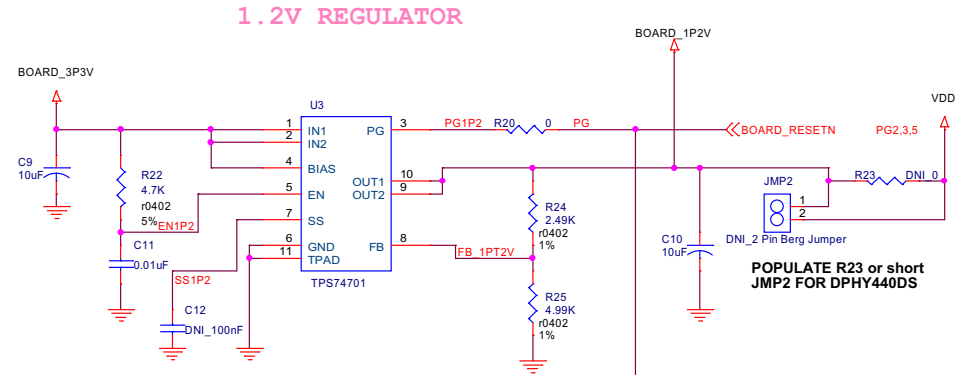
1.2V REGULATOR

BOARD_1P2V

BOARD_3P3V

VDD

U3

1 IN1
2 IN2
4 BIAS
5 EN
7 SS
6 GND
11 TPAD

3 PG
10 OUT1
9 OUT2
8 FB

TPS74701

PG1P2

R20

0

PG

BOARD_RESETN

PG2,3,5

C9
10uF

R22
4.7K
r0402
5%

EN1P2

C11
0.01uF

SS1P2

C12
DNI_100nF

R24
2.49K
r0402
1%

FB_1PT2V

R25
4.99K
r0402
1%

C10
10uF

JMP2

1
2

DNI_2 Pin Berg Jumper

R23

DNI_0

POPULATE R23 or short JMP2 FOR DPHY440DS